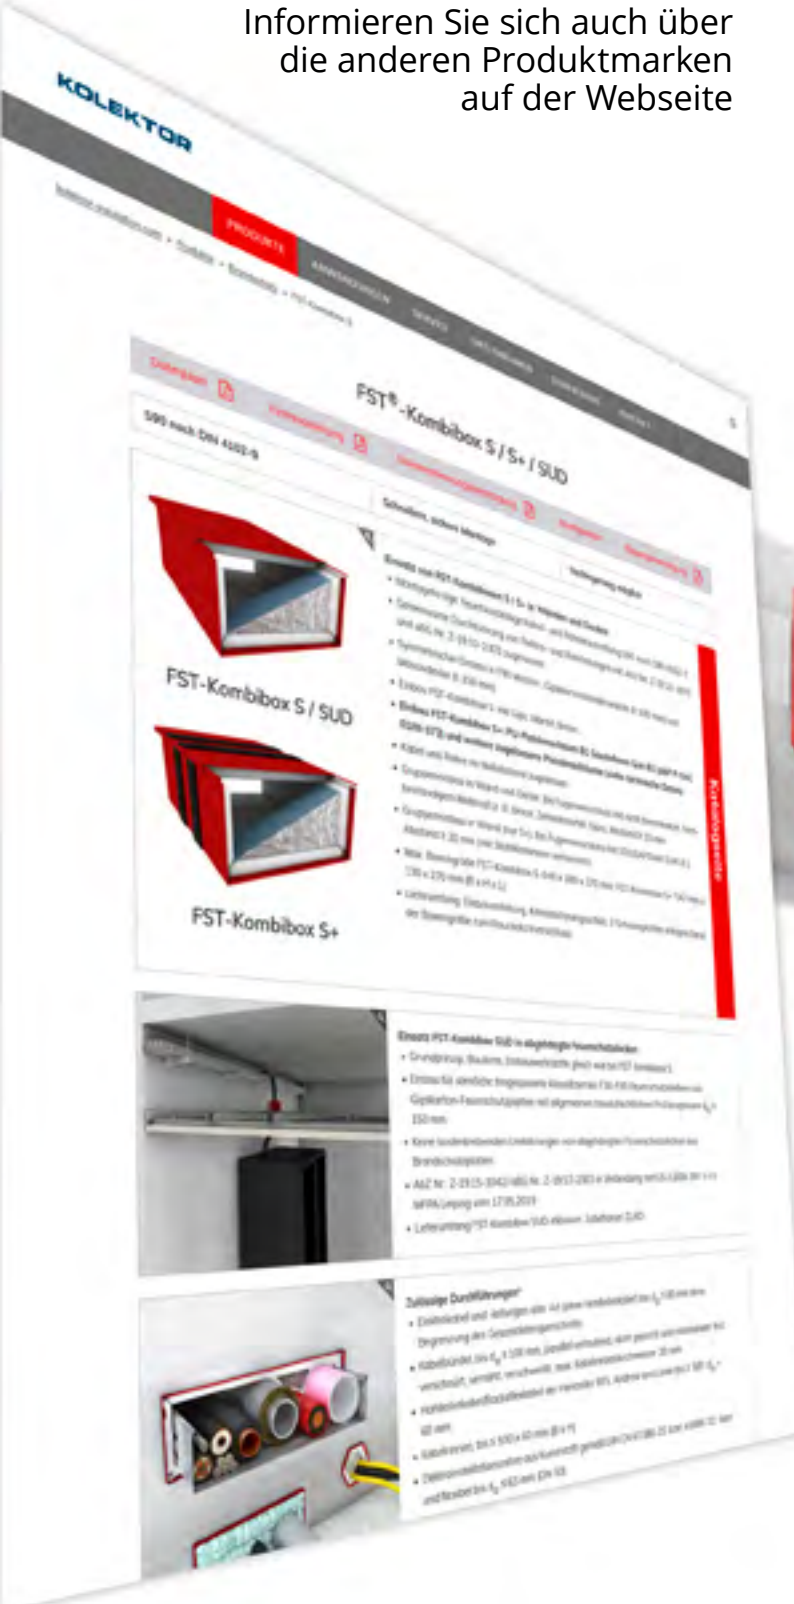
Informieren Sie sich auch über die anderen Produktmarken auf der Webseite

KOLEKTOR

PRODUKTE

FST®-Kombibox S / S+ / SUD

S90 nach DIN 4102-9

Schnelle, sichere Montage

FST-Kombibox S / SUD

FST-Kombibox S+

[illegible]